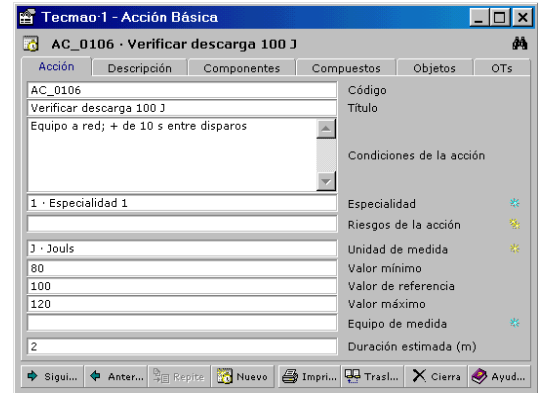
Tecmao·1 - Acción Básica

AC_0106 · Verificar descarga 100 J

Acción | Descripción | Componentes | Compuestos | Objetos | OTs

AC_0106 Código
Verificar descarga 100 J Título
Equipo a red; + de 10 s entre disparos Condiciones de la acción
1 · Especialidad 1 Especialidad
Riesgos de la acción
J · Jouls Unidad de medida
80 Valor mínimo
100 Valor de referencia
120 Valor máximo
Equipo de medida
2 Duración estimada (m)

Sigui... Anter... Repite Nuevo Impri... Trasl... Cierra Ayud...